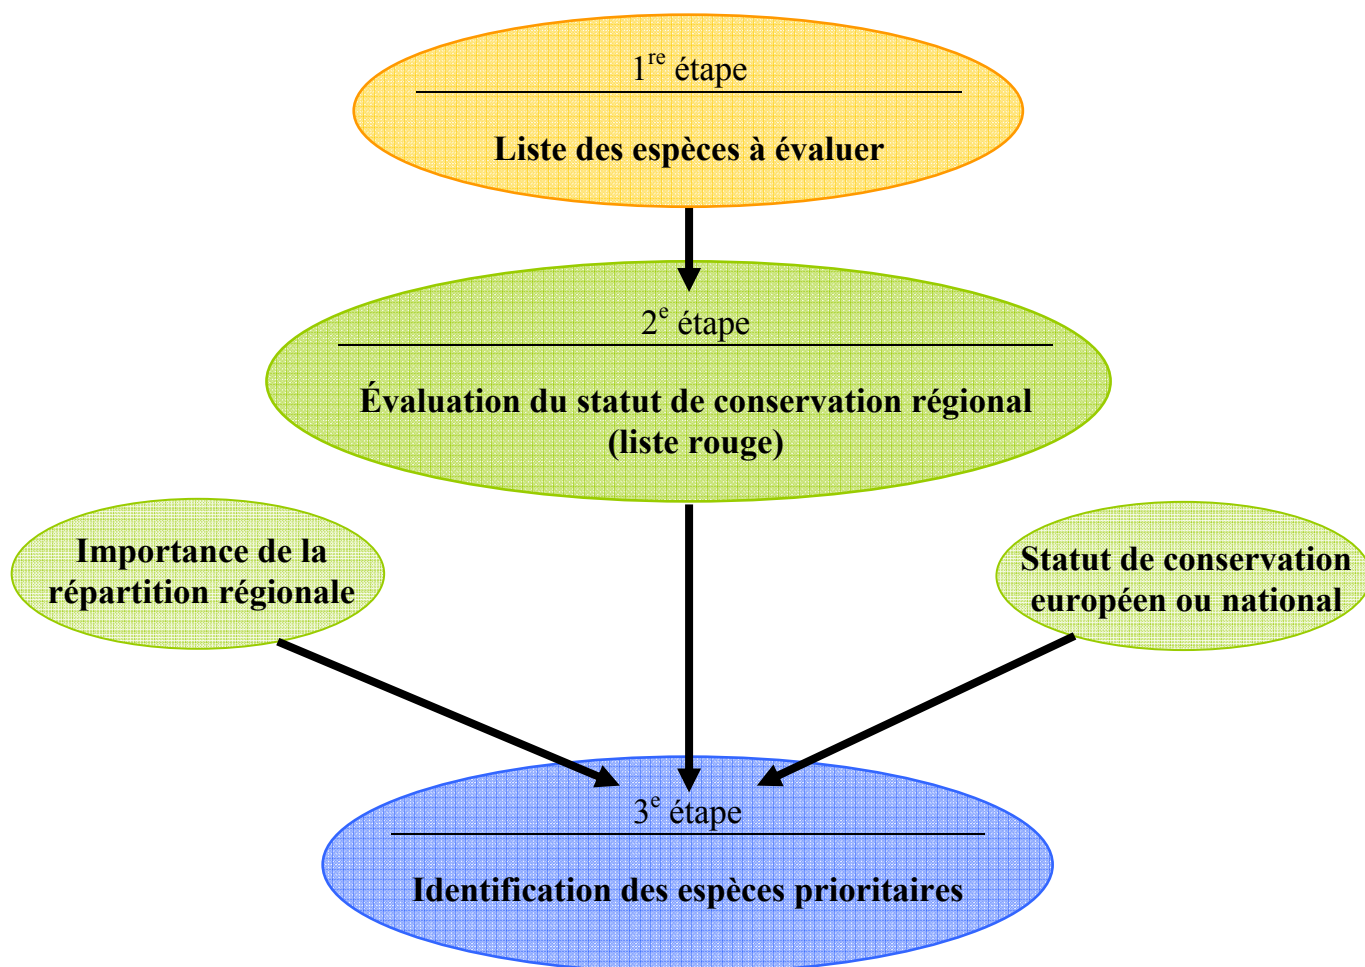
1$^{re}$ étape

Liste des espèces à évaluer

2$^{e}$ étape

Évaluation du statut de conservation régional (liste rouge)

Importance de la répartition régionale

Statut de conservation européen ou national

3$^{e}$ étape

Identification des espèces prioritaires